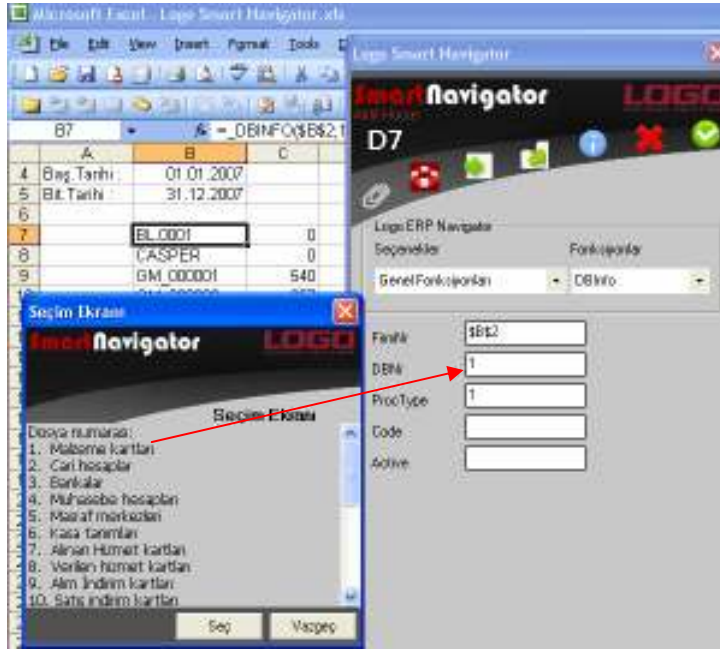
Microsoft Excel - Logo Smart Navigator.xls

File Edit View Insert Format Tools

B7 $f_x$ =_DBINFO($B$2,1

| | A | B | C |
|---|---|---|---|
| 4 | Baş.Tarihi : | 01.01.2007 | |
| 5 | Bit.Tarihi : | 31.12.2007 | |
| 6 | | | |
| 7 | | BL.0001 | 0 |
| 8 | | CASPER | 0 |
| 9 | | GM_000001 | 540 |

Logo Smart Navigator

SmartNavigator

LOGO

D7

Logo ERP Navigator

Seçenekler

Fonksiyonlar

Genel Fonksiyonları

DBInfo

FirmNr $B$2

DBNr 1

ProcType 1

Code

Active

Seçim Ekranı

SmartNavigator

LOGO

Seçim Ekranı

Dosya numarası:
1. Malzeme kartları
2. Cari hesaplar
3. Bankalar
4. Muhasebe hesapları
5. Masraf merkezleri
6. Kasa tanımları
7. Alınan Hizmet kartları
8. Verilen hizmet kartları
9. Alım İndirim kartları
10. Satış indirim kartları

Seç

Vazgeç